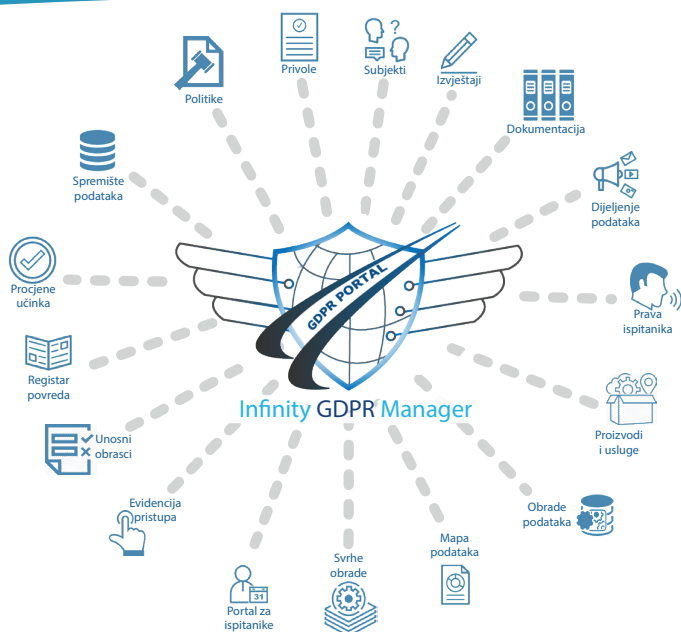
Politike

Privole

Subjekti

Izvještaji

Dokumentacija

Spremište podataka

Dijeljenje podataka

Procjene učinka

GDPR PORTAL

Prava ispitanika

Registar povreda

Infinity GDPR Manager

Proizvodi i usluge

Unosni obrasci

Evidencija pristupa

Obrade podataka

Mapa podataka

Svrhe obrade

31

Portal za ispitanike